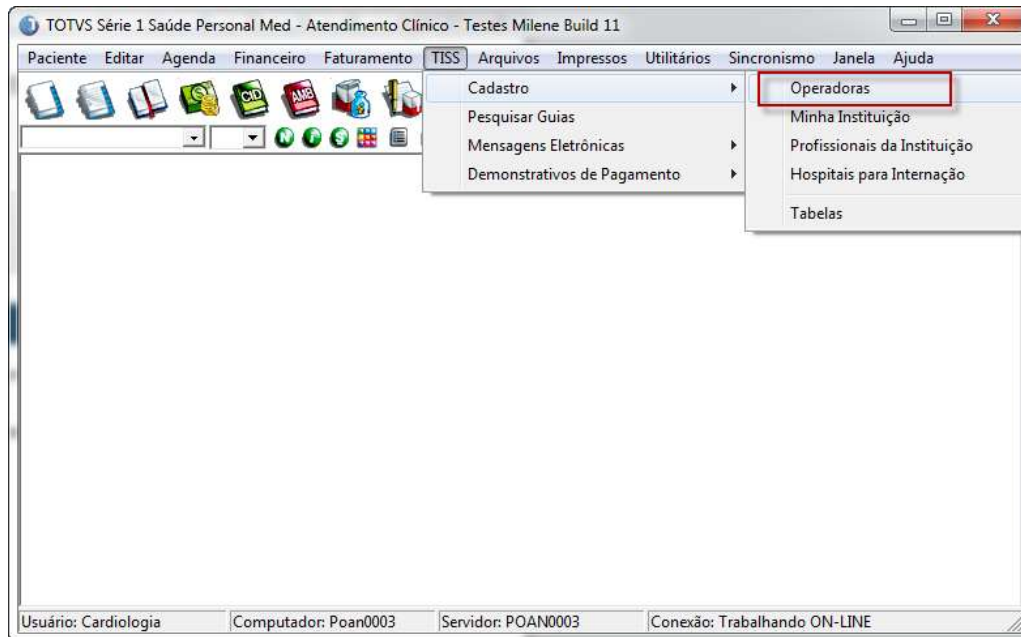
TOTVS Série 1 Saúde Personal Med - Atendimento Clínico - Testes Milene Build 11

Paciente Editar Agenda Financeiro Faturamento TISS Arquivos Impressos Utilitários Sincronismo Janela Ajuda

CID AMB

Cadastro
Pesquisar Guias
Mensagens Eletrônicas
Demonstrativos de Pagamento

Operadoras
Minha Instituição
Profissionais da Instituição
Hospitais para Internação
Tabelas

Usuário: Cardiologia Computador: Poan0003 Servidor: POAN0003 Conexão: Trabalhando ON-LINE